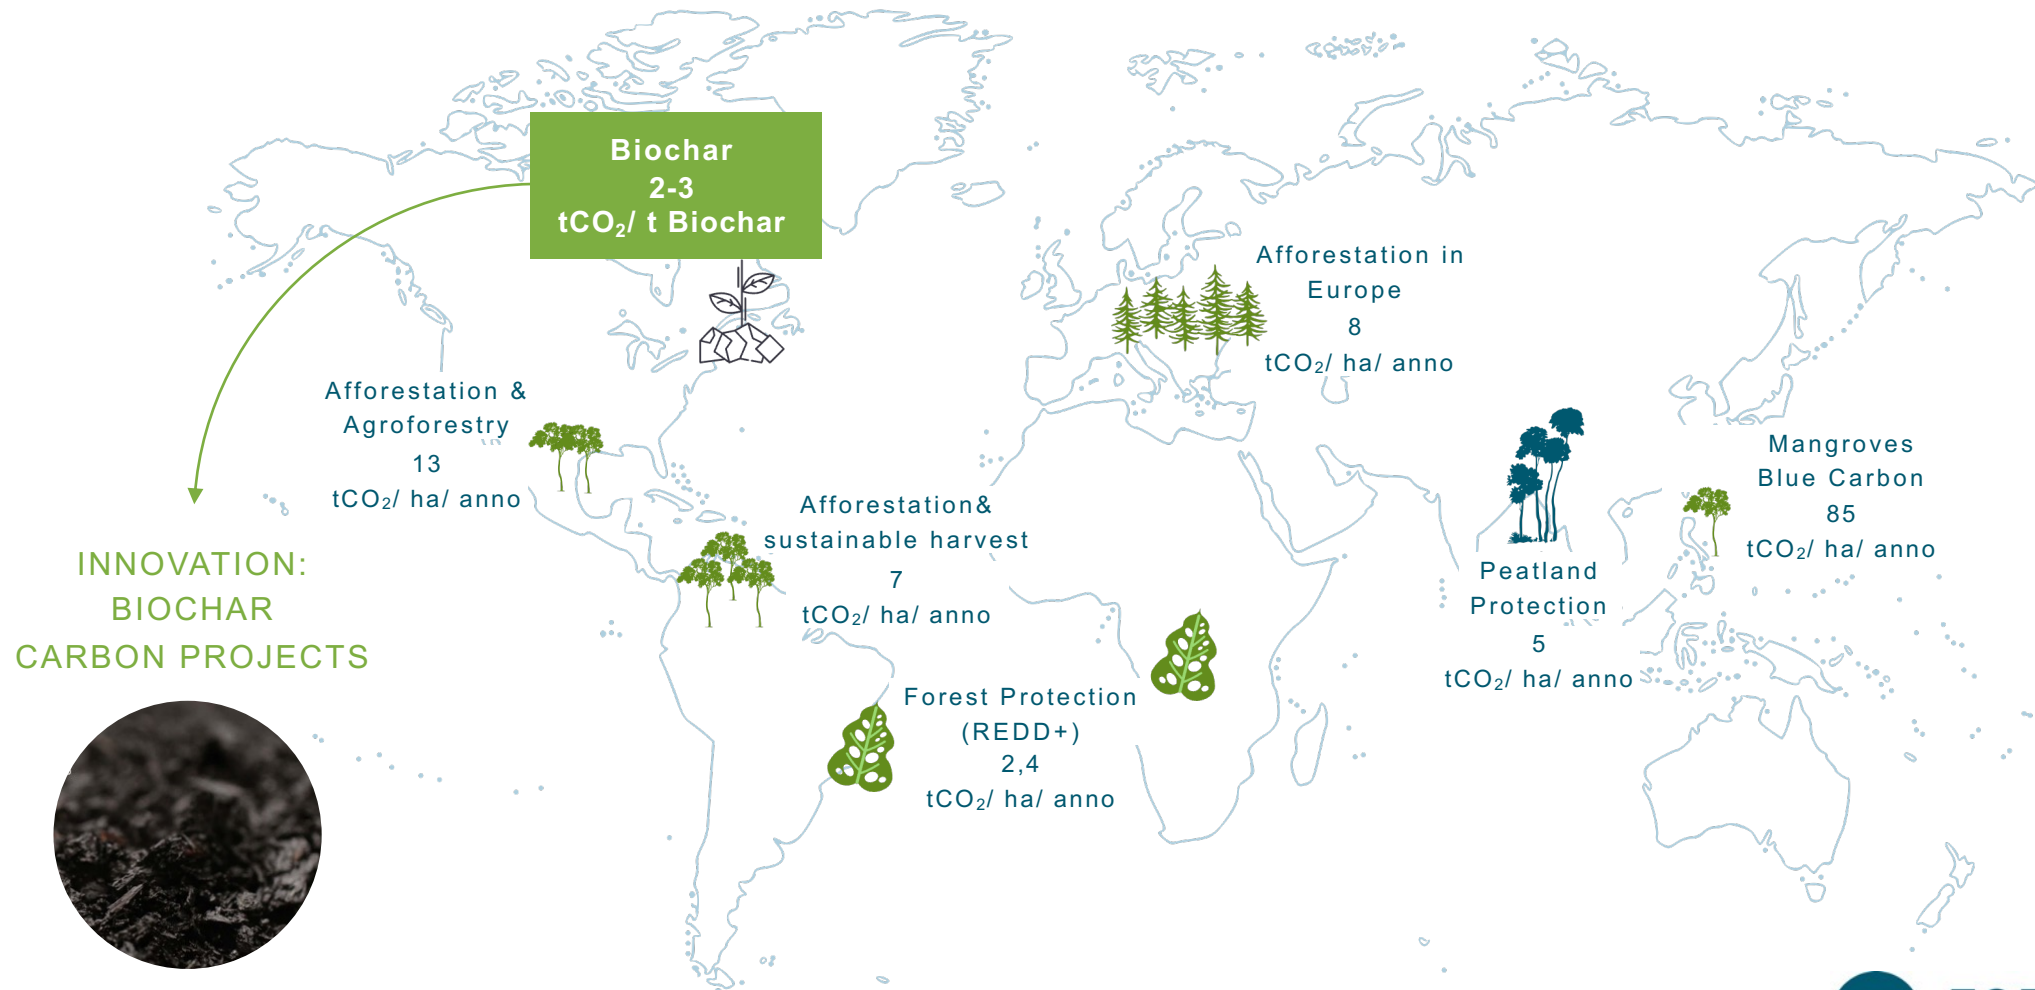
Biochar
2-3
$tCO_2$/ t Biochar

Afforestation in
Europe
8
$tCO_2$/ ha/ anno

Afforestation &
Agroforestry
13
$tCO_2$/ ha/ anno

Mangroves
Blue Carbon
85
$tCO_2$/ ha/ anno

Afforestation&
sustainable harvest
7
$tCO_2$/ ha/ anno

Peatland
Protection
5
$tCO_2$/ ha/ anno

INNOVATION:
BIOCHAR
CARBON PROJECTS

Forest Protection
(REDD+)
2,4
$tCO_2$/ ha/ anno